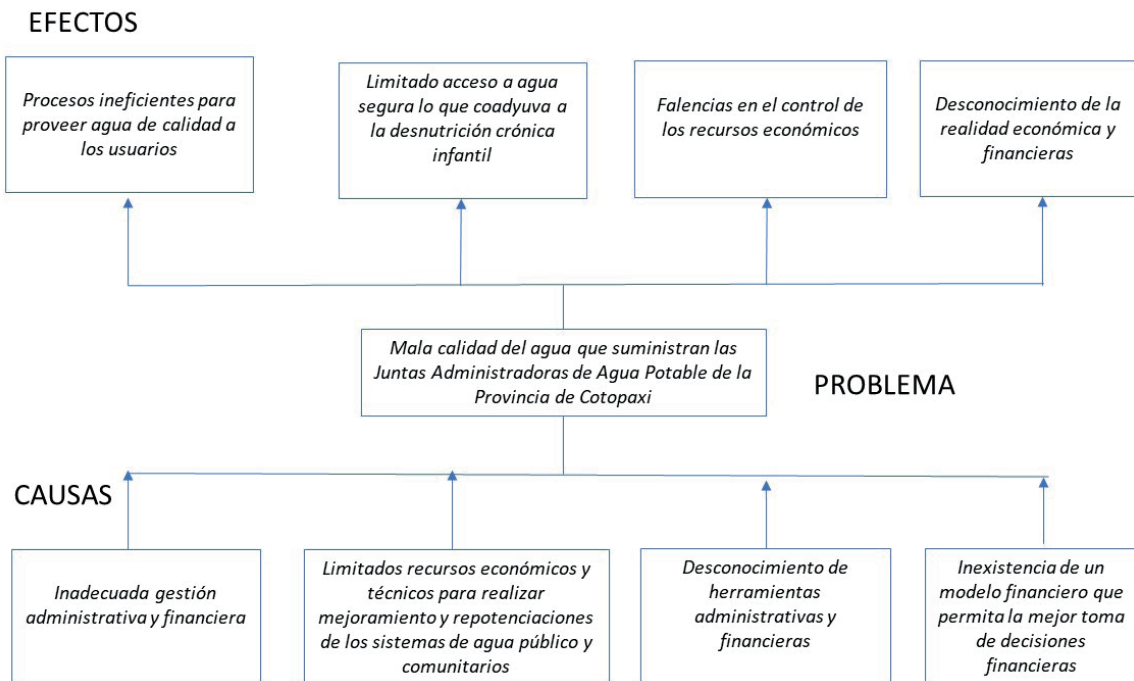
EFECTOS

Procesos ineficientes para proveer agua de calidad a los usuarios

Limitado acceso a agua segura lo que coadyuva a la desnutrición crónica infantil

Falencias en el control de los recursos económicos

Desconocimiento de la realidad económica y financieras

Mala calidad del agua que suministran las Juntas Administradoras de Agua Potable de la Provincia de Cotopaxi

PROBLEMA

CAUSAS

Inadecuada gestión administrativa y financiera

Limitados recursos económicos y técnicos para realizar mejoramiento y repotenciaciones de los sistemas de agua público y comunitarios

Desconocimiento de herramientas administrativas y financieras

Inexistencia de un modelo financiero que permita la mejor toma de decisiones financieras